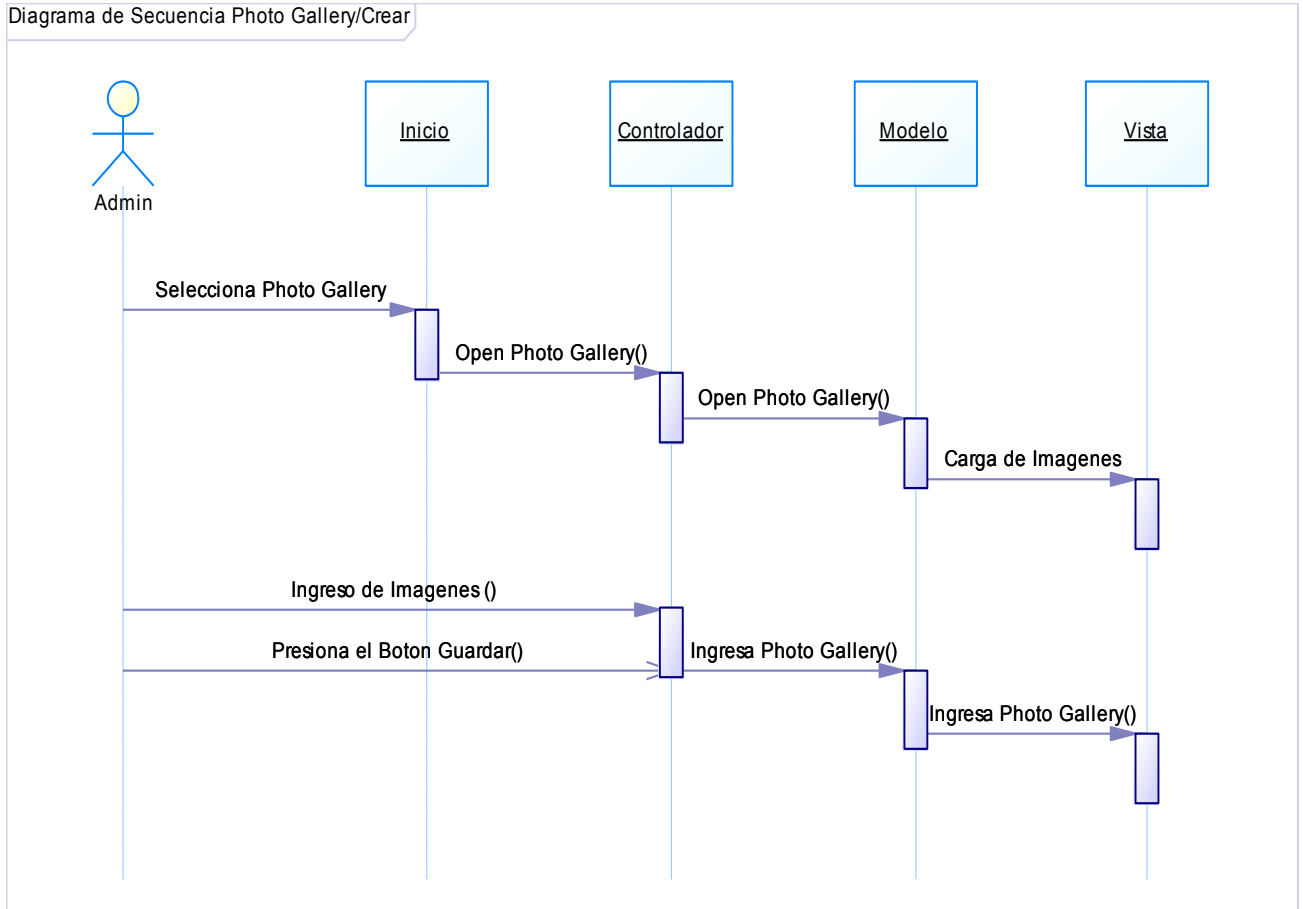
Diagrama de Secuencia Photo Gallery/Crear

Admin

Inicio

Controlador

Modelo

Vista

Selecciona Photo Gallery

Open Photo Gallery()

Open Photo Gallery()

Carga de Imagenes

Ingreso de Imagenes ()

Presiona el Boton Guardar()

Ingresa Photo Gallery()

Ingresa Photo Gallery()